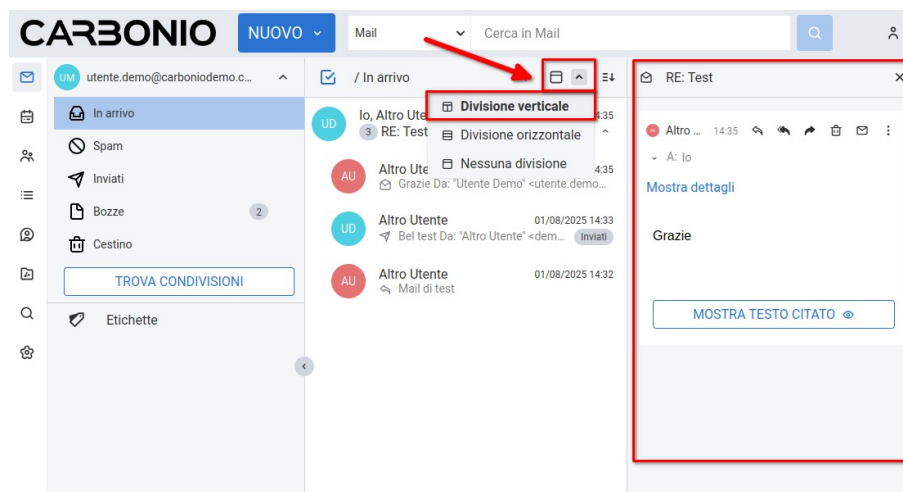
CARBONIO NUOVO Mail Cerca in Mail

UM utente.demo@carboniodemo.c...

In arrivo
Spam
Inviati
Bozze 2
Cestino

TROVA CONDIVISIONI

Etichette

/ In arrivo

Divisione verticale
Divisione orizzontale
Nessuna divisione

UD Io, Altro Ute 14:35
3 RE: Test

AU Altro Ute 14:35
Grazie Da: "Utente Demo" <utente.demo...

UD Altro Utente 01/08/2025 14:33
Bel test Da: "Altro Utente" <dem... Inviati

AU Altro Utente 01/08/2025 14:32
Mail di test

RE: Test

Altro ... 14:35
A: Io

Mostra dettagli

Grazie

MOSTRA TESTO CITATO